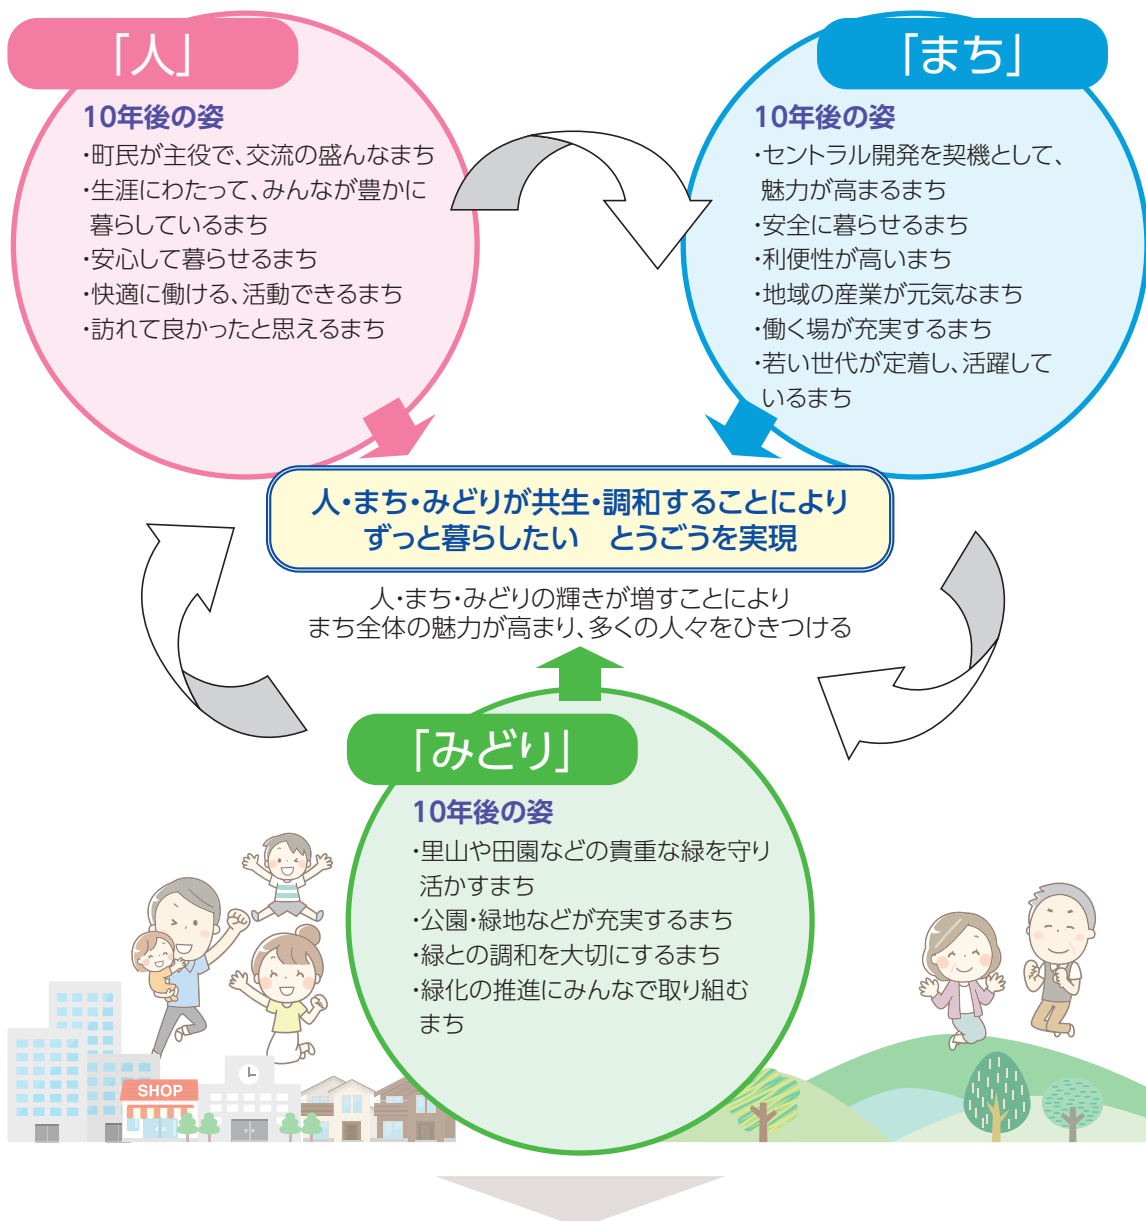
「人」

10年後の姿
・町民が主役で、交流の盛んなまち
・生涯にわたって、みんなが豊かに暮らしているまち
・安心して暮らせるまち
・快適に働ける、活動できるまち
・訪れて良かったと思えるまち

「まち」

10年後の姿
・セントラル開発を契機として、魅力が高まるまち
・安全に暮らせるまち
・利便性が高いまち
・地域の産業が元気なまち
・働く場が充実するまち
・若い世代が定着し、活躍しているまち

人・まち・みどりが共生・調和することにより
ずっと暮らしたい　とうごうを実現

人・まち・みどりの輝きが増すことにより
まち全体の魅力が高まり、多くの人々をひきつける

「みどり」

10年後の姿
・里山や田園などの貴重な緑を守り活かすまち
・公園・緑地などが充実するまち
・緑との調和を大切にするまち
・緑化の推進にみんなで取り組むまち

SHOP